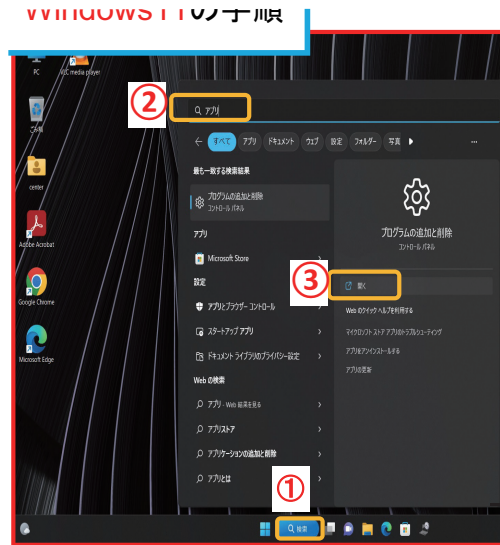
Windows11の手順

PC
VLC media player
ごみ箱
center
Adobe Acrobat
Google Chrome
Microsoft Edge

②
アプリ

すべて アプリ ドキュメント ウェブ 設定 フォルダー 写真

最も一致する検索結果
プログラムの追加と削除
コントロール パネル

アプリ
Microsoft Store

設定
アプリとブラウザー コントロール
スタートアップ アプリ
ドキュメント ライブラリのプライバシー設定

Web の検索
アプリ - Web 結果を見る
アプリストア
アプリケーションの追加と削除
アプリとは

プログラムの追加と削除
コントロール パネル

③
開く
Web のクイック ヘルプを利用する
マイクロソフト ストア アプリのトラブルシューティング
アプリをアンインストールする
アプリの更新

①
検索